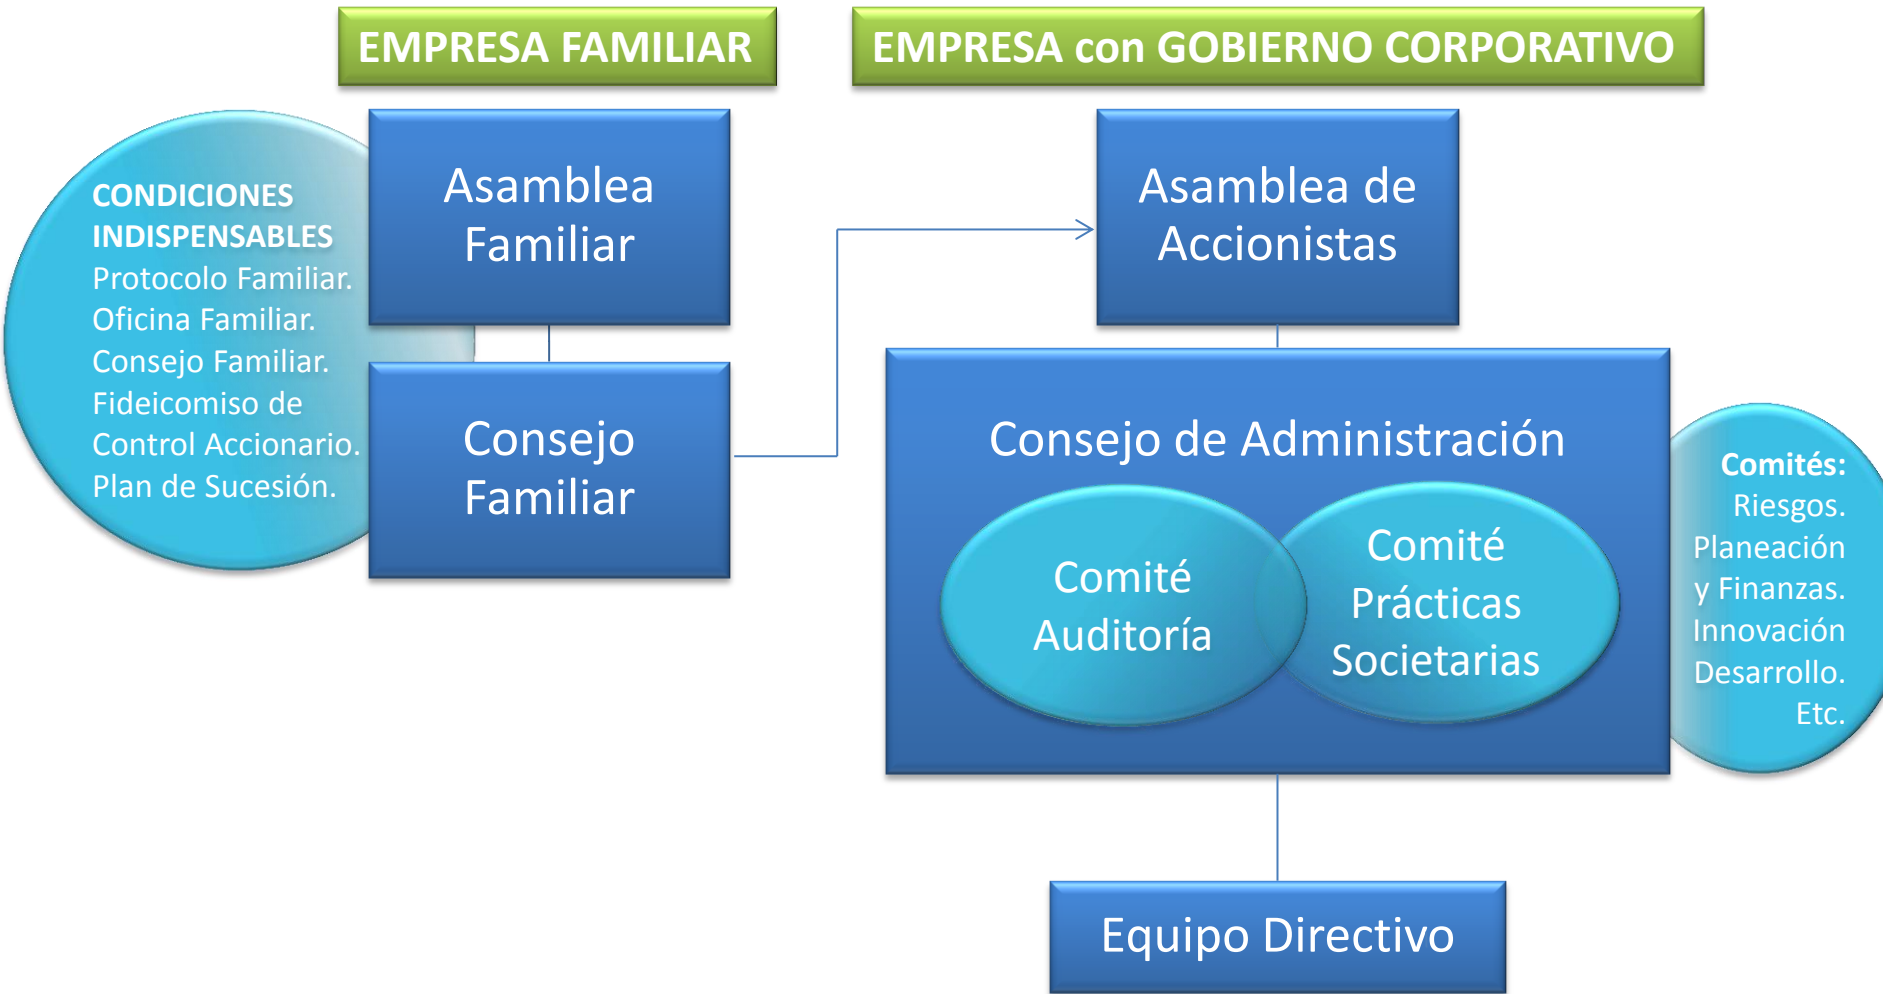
EMPRESA FAMILIAR

EMPRESA con GOBIERNO CORPORATIVO

CONDICIONES INDISPENSABLES
Protocolo Familiar.
Oficina Familiar.
Consejo Familiar.
Fideicomiso de Control Accionario.
Plan de Sucesión.

Asamblea Familiar

Consejo Familiar

Asamblea de Accionistas

Consejo de Administración

Comité Auditoría

Comité Prácticas Societarias

Comités:
Riesgos.
Planeación y Finanzas.
Innovación
Desarrollo.
Etc.

Equipo Directivo